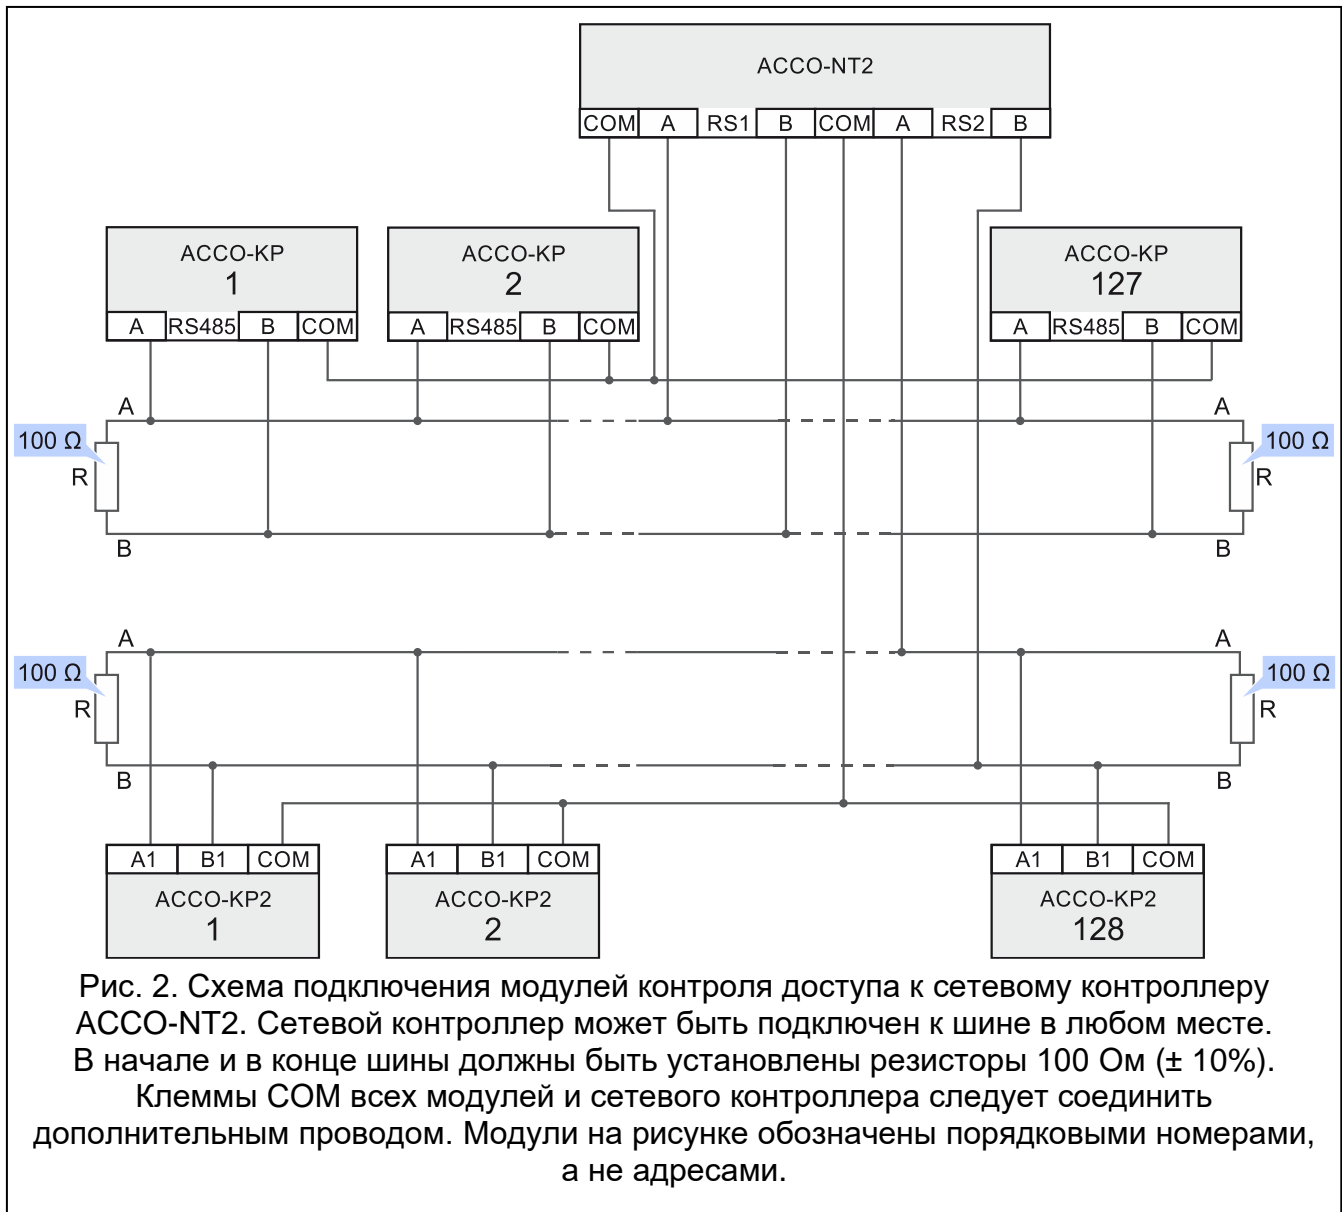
ACCO-NT2

COM A RS1 B COM A RS2 B

ACCO-KP
1
A RS485 B COM

ACCO-KP
2
A RS485 B COM

ACCO-KP
127
A RS485 B COM

A
100 Ω
R
B

A
100 Ω
R
B

A
100 Ω
R
B

A
100 Ω
R
B

A1 B1 COM
ACCO-KP2
1

A1 B1 COM
ACCO-KP2
2

A1 B1 COM
ACCO-KP2
128

Рис. 2. Схема подключения модулей контроля доступа к сетевому контроллеру ACCO-NT2. Сетевой контроллер может быть подключен к шине в любом месте. В начале и в конце шины должны быть установлены резисторы 100 Ом (± 10%). Клеммы COM всех модулей и сетевого контроллера следует соединить дополнительным проводом. Модули на рисунке обозначены порядковыми номерами, а не адресами.